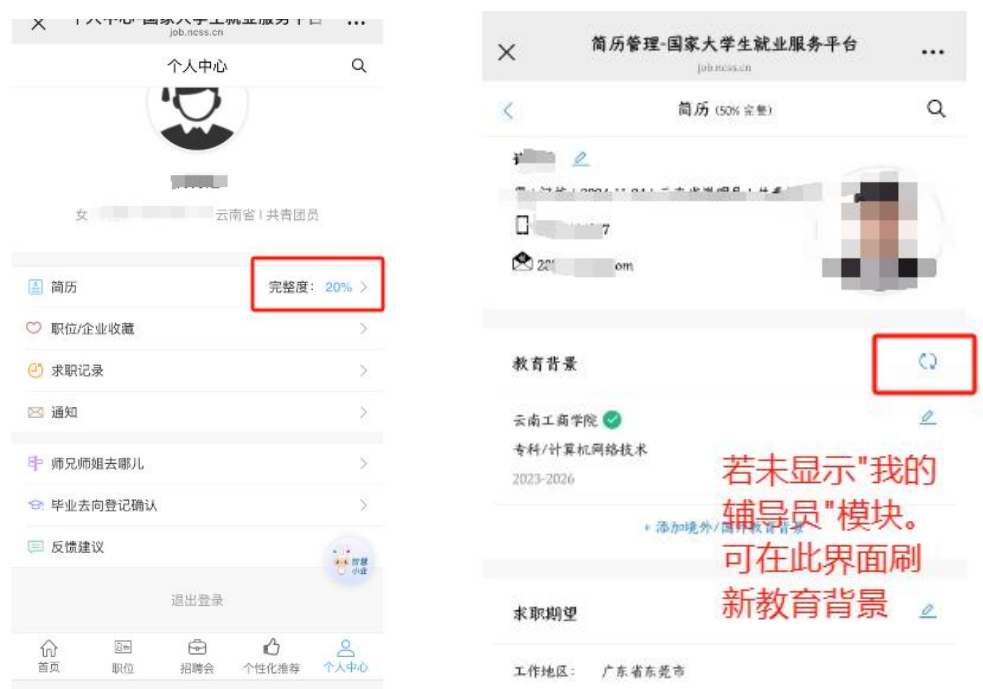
个人中心-国家大学生就业服务平台
job.ncss.cn
个人中心

女 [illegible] 云南省 | 共青团员

简历 完整度: 20%
职位/企业收藏
求职记录
通知
师兄师姐去哪儿
毕业去向登记确认
反馈建议
智慧小助
退出登录
首页 职位 招聘会 个性化推荐 个人中心

简历管理-国家大学生就业服务平台
job.ncss.cn
简历 (50% 完整)
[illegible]
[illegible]
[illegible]7
22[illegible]om

教育背景
云南工商学院
专科/计算机网络技术
2023-2026
+ 添加境外/国内教育背景

若未显示"我的辅导员"模块。可在此界面刷新教育背景

求职期望
工作地区: 广东省东莞市